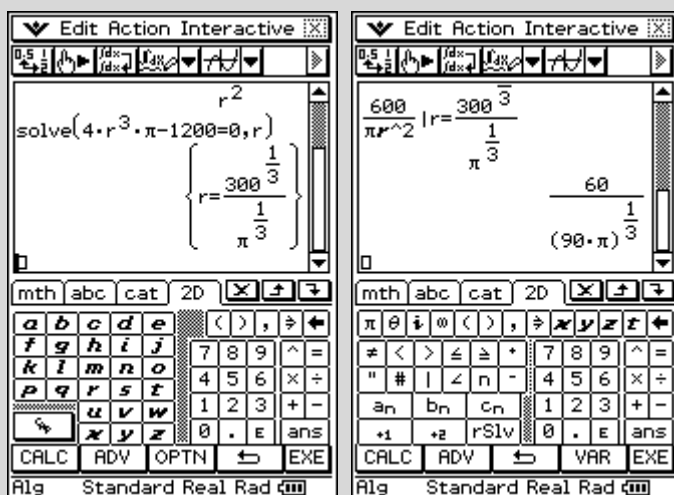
Edit Action Interactive

$r^2$

$\text{solve}(4\cdot r^3\cdot\pi-1200=0,r)$

$\left\{r=\frac{300^{\frac{1}{3}}}{\pi^{\frac{1}{3}}}\right\}$

mth abc cat 2D

a b c d e
f g h i j
k l m n o
p q r s t
u v w
x y z

( ) , ⇒ ←
7 8 9 ^ =
4 5 6 × ÷
1 2 3 + −
0 . E ans

CALC ADV OPTN ⟵ EXE

Alg Standard Real Rad

Edit Action Interactive

$\frac{600}{\pi r^2}|r=\frac{300^{\frac{1}{3}}}{\pi^{\frac{1}{3}}}$

$\frac{60}{(90\cdot\pi)^{\frac{1}{3}}}$

mth abc cat 2D

π θ i ∞ ( ) , ⇒ x y z t ←
≠ < > ≤ ≥ • 7 8 9 ^ =
" # | ∠ n ' 4 5 6 × ÷
an bn cn 1 2 3 + −
+1 +2 rSlv 0 . E ans

CALC ADV ⟵ VAR EXE

Alg Standard Real Rad